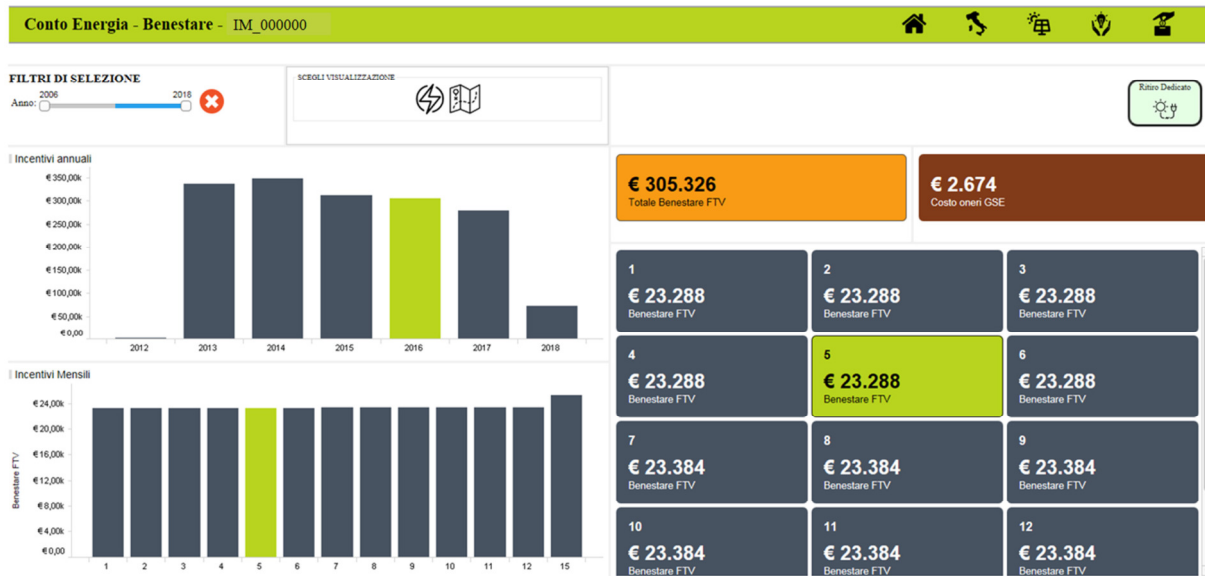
Conto Energia - Benestare - IM_000000

FILTRI DI SELEZIONE
Anno: 2006 2018

SCEGLI VISUALIZZAZIONE

Ritiro Dedicato

Incentivi annuali

€ 350,00k
€ 300,00k
€ 250,00k
€ 200,00k
€ 150,00k
€ 100,00k
€ 50,00k
€ 0,00

2012 2013 2014 2015 2016 2017 2018

€ 305.326
Totale Benestare FTV

€ 2.674
Costo oneri GSE

Incentivi Mensili

Benestare FTV

€ 24,00k
€ 20,00k
€ 16,00k
€ 12,00k
€ 8,00k
€ 4,00k
€ 0,00

1 2 3 4 5 6 7 8 9 10 11 12 15

1
€ 23.288
Benestare FTV

2
€ 23.288
Benestare FTV

3
€ 23.288
Benestare FTV

4
€ 23.288
Benestare FTV

5
€ 23.288
Benestare FTV

6
€ 23.288
Benestare FTV

7
€ 23.384
Benestare FTV

8
€ 23.384
Benestare FTV

9
€ 23.384
Benestare FTV

10
€ 23.384
Benestare FTV

11
€ 23.384
Benestare FTV

12
€ 23.384
Benestare FTV